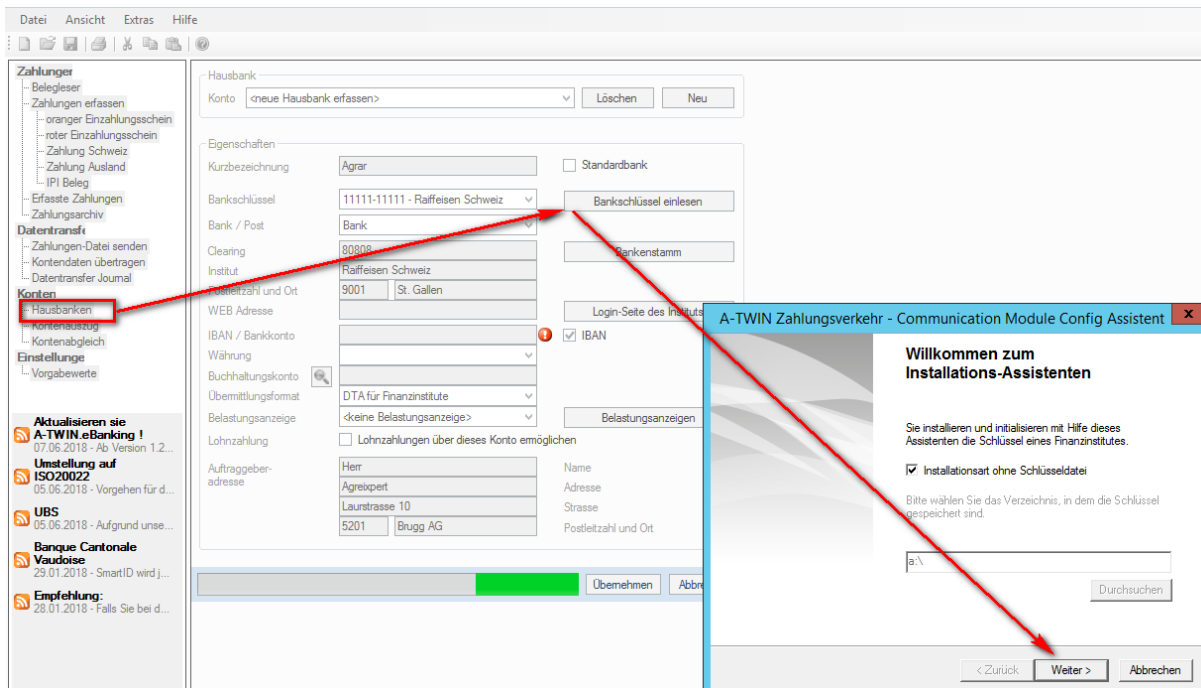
Datei Ansicht Extras Hilfe

Zahlunger
Belegleser
Zahlungen erfassen
oranger Einzahlungsschein
roter Einzahlungsschein
Zahlung Schweiz
Zahlung Ausland
IPI Beleg
Erfasste Zahlungen
Zahlungsarchiv
Datentransfe
Zahlungen-Datei senden
Kontendaten übertragen
Datentransfer Journal
Konten
Hausbanken
Kontenauszug
Kontenabgleich
Einstellungen
Vorgabewerte

Aktualisieren sie A-TWIN.eBanking !
07.06.2018 - Ab Version 1.2...
Umstellung auf ISO20022
05.06.2018 - Vorgehen für d...
UBS
05.06.2018 - Aufgrund unse...
Banque Cantonale Vaudoise
29.01.2018 - SmartID wird j...
Empfehlung:
28.01.2018 - Falls Sie bei d...

Hausbank
Konto <neue Hausbank erfassen> Löschen Neu

Eigenschaften
Kurzbezeichnung Agrar
Standardbank
Bankschlüssel 11111-11111 - Raiffeisen Schweiz
Bankschlüssel einlesen
Bank / Post Bank
Clearing 80808
Bankenstamm
Institut Raiffeisen Schweiz
Postleitzahl und Ort 9001 St. Gallen
WEB Adresse
Login-Seite des Instituts
IBAN / Bankkonto
IBAN
Währung
Buchhaltungskonto
Übermittlungsformat DTA für Finanzinstitute
Belastungsanzeige <keine Belastungsanzeige>
Belastungsanzeigen
Lohnzahlung Lohnzahlungen über dieses Konto ermöglichen
Auftraggeber-adresse Herr Name
Agreixpert Adresse
Laurstrasse 10 Strasse
5201 Brugg AG Postleitzahl und Ort

Übernehmen Abbre

A-TWIN Zahlungsverkehr - Communication Module Config Assistent
Willkommen zum Installations-Assistenten
Sie installieren und initialisieren mit Hilfe dieses Assistenten die Schlüssel eines Finanzinstitutes.
Installationsart ohne Schlüsseldatei
Bitte wählen Sie das Verzeichnis, in dem die Schlüssel gespeichert sind.
a:\
Durchsuchen
< Zurück Weiter > Abbrechen